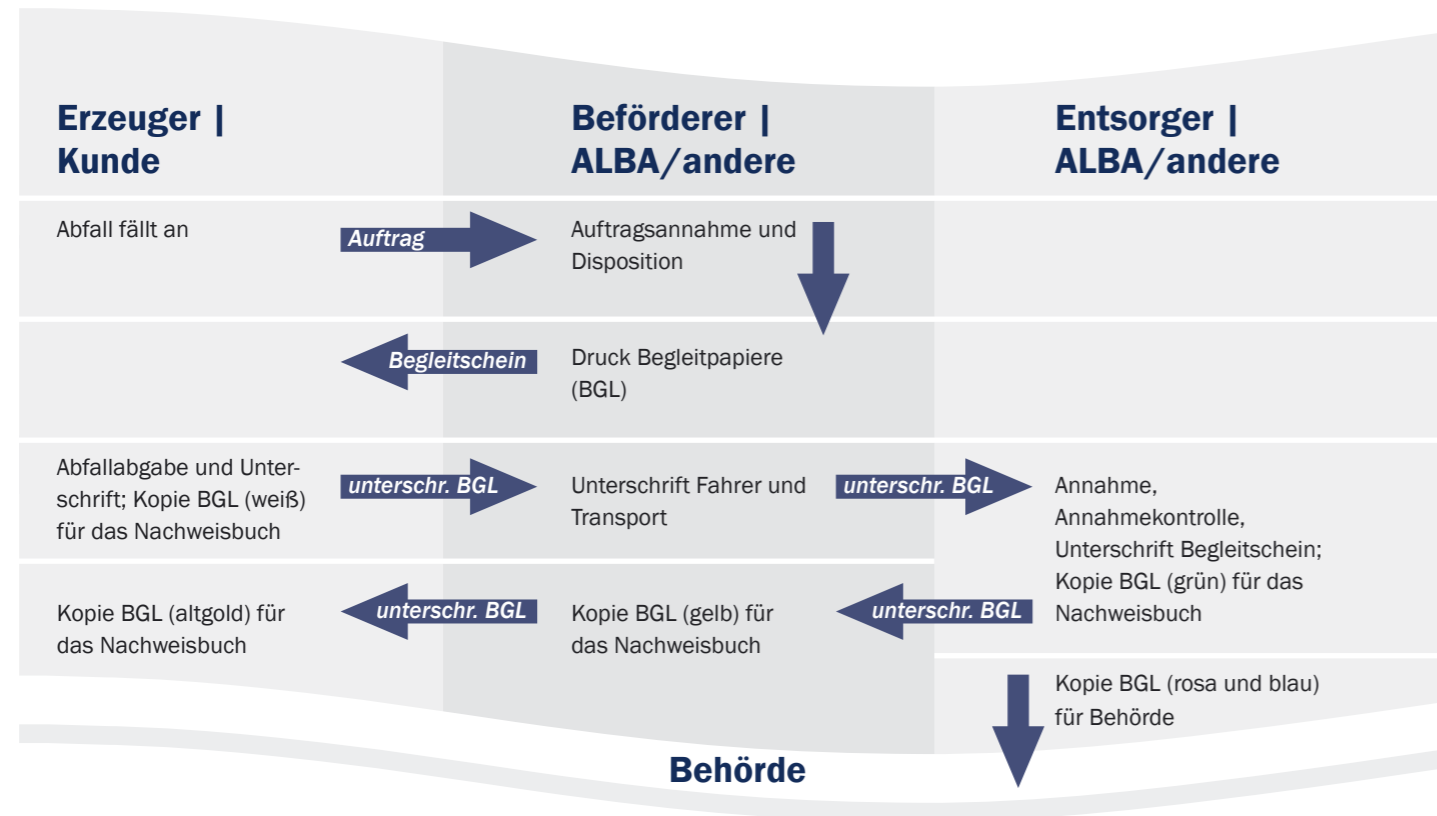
Erzeuger | Kunde

Beförderer | ALBA/andere

Entsorger | ALBA/andere

Abfall fällt an

Auftrag

Auftragsannahme und Disposition

Begleitschein

Druck Begleitpapiere (BGL)

Abfallabgabe und Unterschrift; Kopie BGL (weiß) für das Nachweisbuch

unterschr. BGL

Unterschrift Fahrer und Transport

unterschr. BGL

Annahme, Annahmekontrolle, Unterschrift Begleitschein; Kopie BGL (grün) für das Nachweisbuch

Kopie BGL (altgold) für das Nachweisbuch

unterschr. BGL

Kopie BGL (gelb) für das Nachweisbuch

unterschr. BGL

Kopie BGL (rosa und blau) für Behörde

Behörde